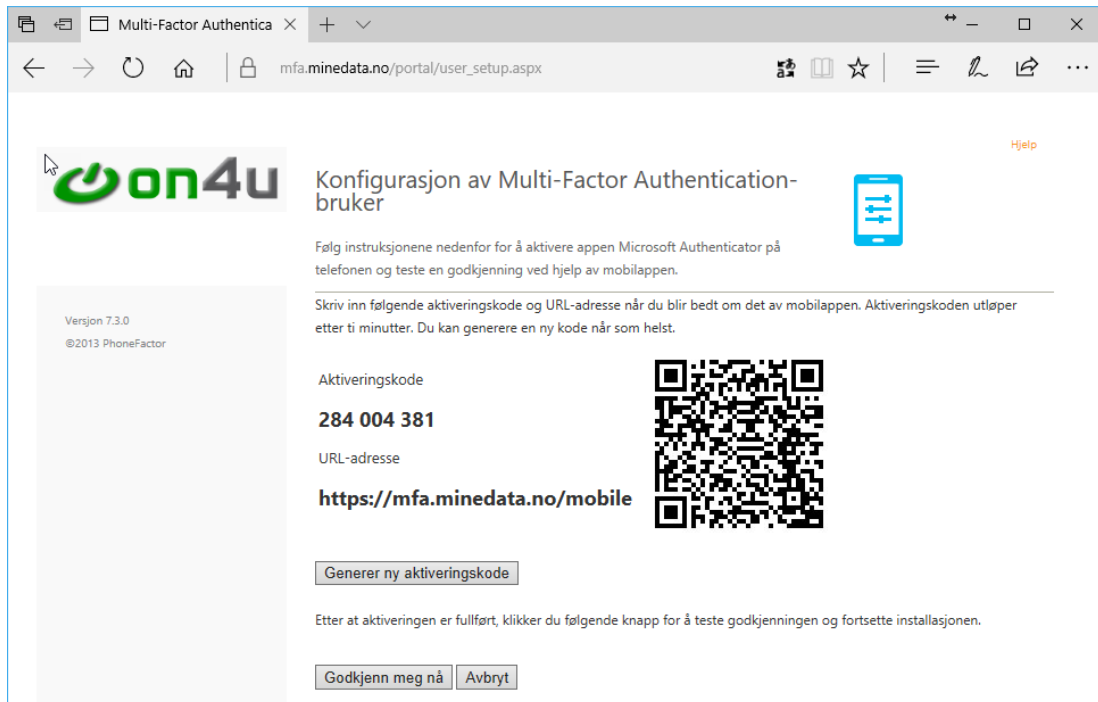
Multi-Factor Authentica

mfa.minedata.no/portal/user_setup.aspx

Hjelp

on4u

Konfigurasjon av Multi-Factor Authentication-bruker

Følg instruksjonene nedenfor for å aktivere appen Microsoft Authenticator på telefonen og teste en godkjenning ved hjelp av mobilappen.

Versjon 7.3.0
©2013 PhoneFactor

Skriv inn følgende aktiveringskode og URL-adresse når du blir bedt om det av mobilappen. Aktiveringskoden utløper etter ti minutter. Du kan generere en ny kode når som helst.

Aktiveringskode

284 004 381

URL-adresse

https://mfa.minedata.no/mobile

Generer ny aktiveringskode

Etter at aktiveringen er fullført, klikker du følgende knapp for å teste godkjenningen og fortsette installasjonen.

Godkjenn meg nå Avbryt